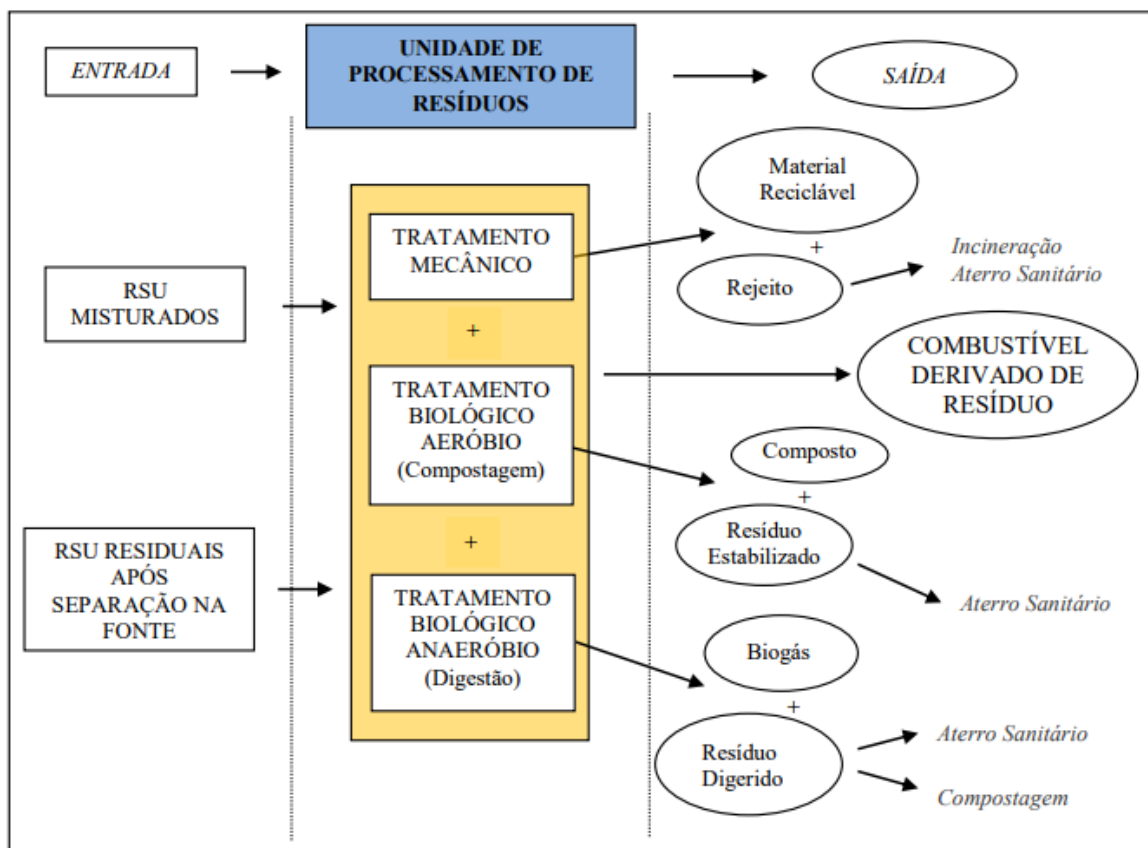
ENTRADA

UNIDADE DE PROCESSAMENTO DE RESÍDUOS

SAÍDA

RSU MISTURADOS

RSU RESIDUAIS APÓS SEPARAÇÃO NA FONTE

TRATAMENTO MECÂNICO

+

TRATAMENTO BIOLÓGICO AERÓBIO (Compostagem)

+

TRATAMENTO BIOLÓGICO ANAERÓBIO (Digestão)

Material Reciclável

+

Rejeito

Incineração
Aterro Sanitário

COMBUSTÍVEL DERIVADO DE RESÍDUO

Composto

+

Resíduo Estabilizado

Aterro Sanitário

Biogás

+

Resíduo Digerido

Aterro Sanitário

Compostagem